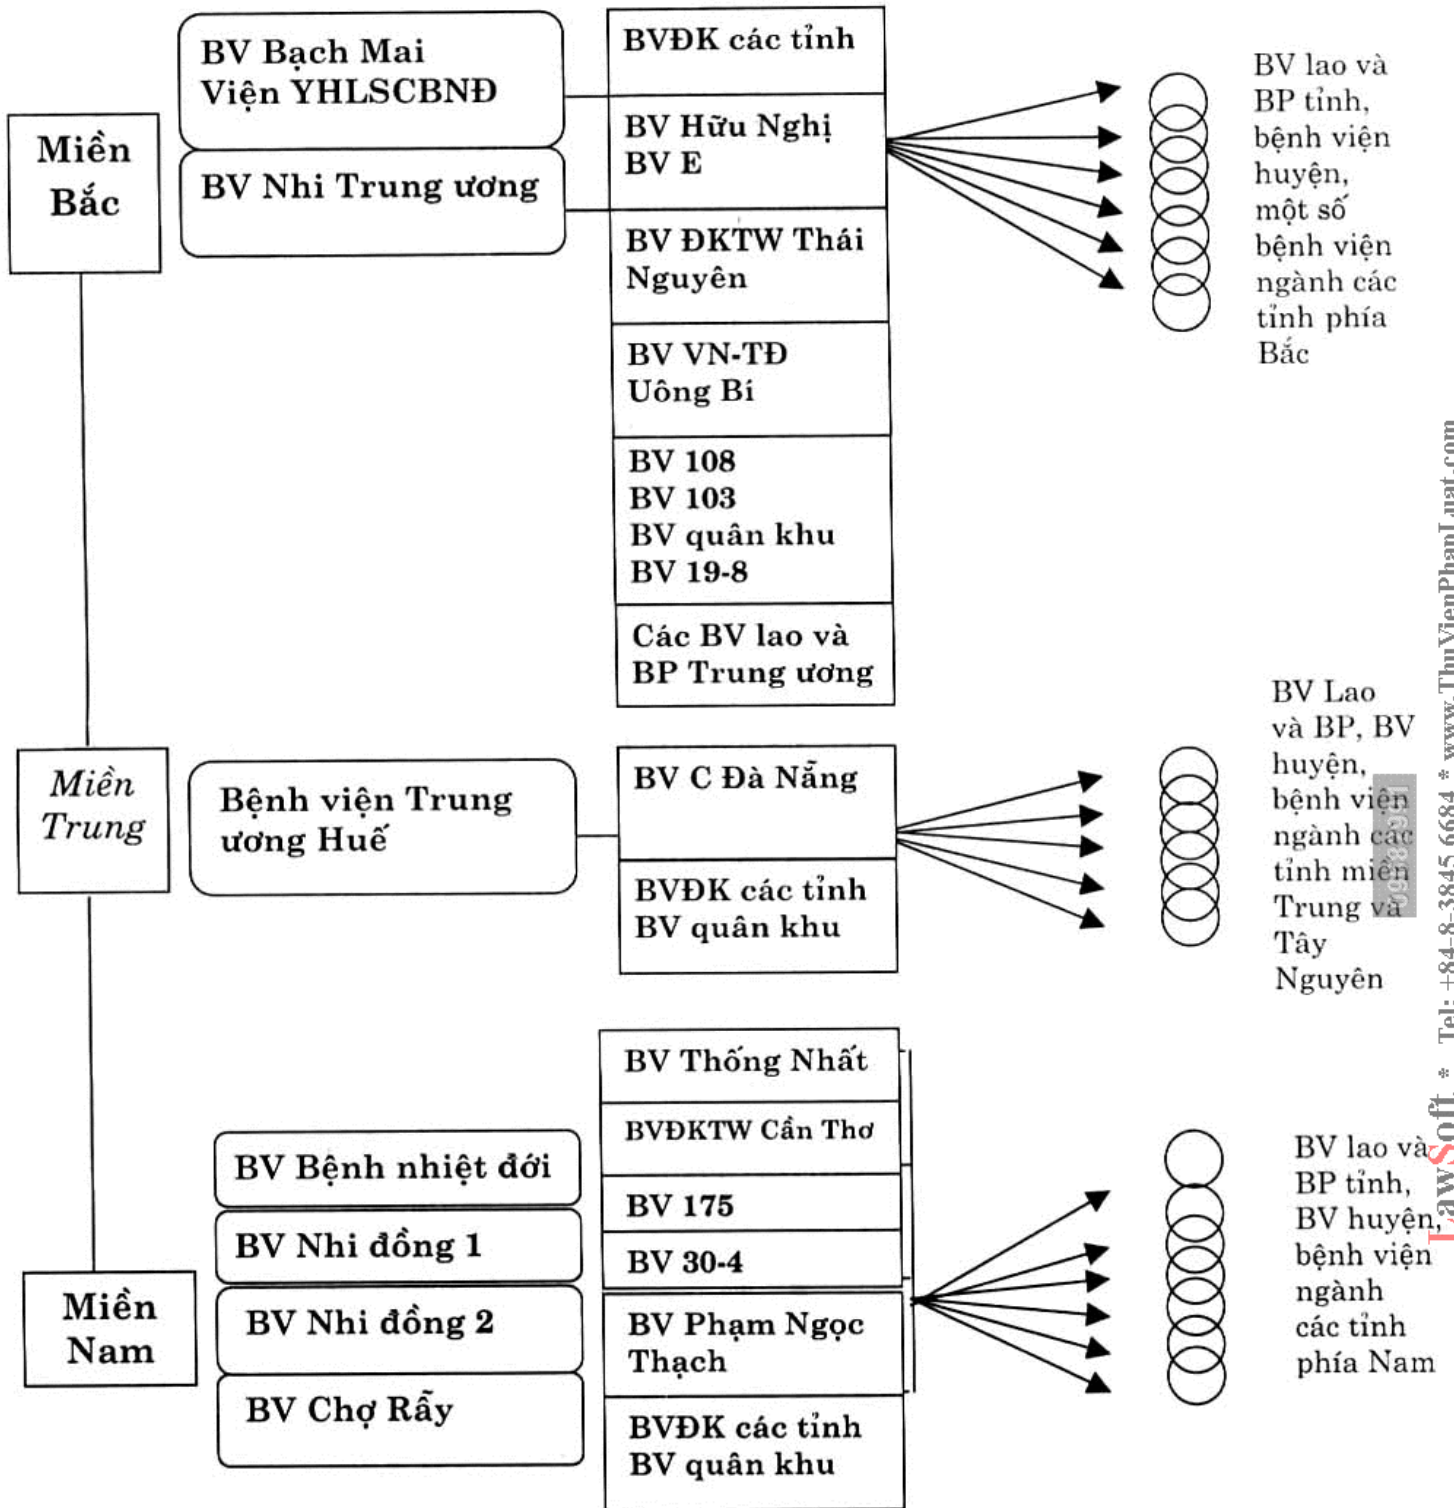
Miền Bắc

BV Bạch Mai
Viện YHLSCBNĐ

BV Nhi Trung ương

BVĐK các tỉnh

BV Hữu Nghị
BV E

BV ĐKTW Thái Nguyên

BV VN-TĐ Uông Bí

BV 108
BV 103
BV quân khu
BV 19-8

Các BV lao và BP Trung ương

BV lao và BP tỉnh, bệnh viện huyện, một số bệnh viện ngành các tỉnh phía Bắc

Miền Trung

Bệnh viện Trung ương Huế

BV C Đà Nẵng

BVĐK các tỉnh
BV quân khu

BV Lao và BP, BV huyện, bệnh viện ngành các tỉnh miền Trung và Tây Nguyên

Miền Nam

BV Bệnh nhiệt đới

BV Nhi đồng 1

BV Nhi đồng 2

BV Chợ Rẫy

BV Thống Nhất

BVĐKTW Cần Thơ

BV 175

BV 30-4

BV Phạm Ngọc Thạch

BVĐK các tỉnh
BV quân khu

BV lao và BP tỉnh, BV huyện, bệnh viện ngành các tỉnh phía Nam

LawSoft * Tel: +84-8-3845 6684 * www.ThuVienPhapLuat.com